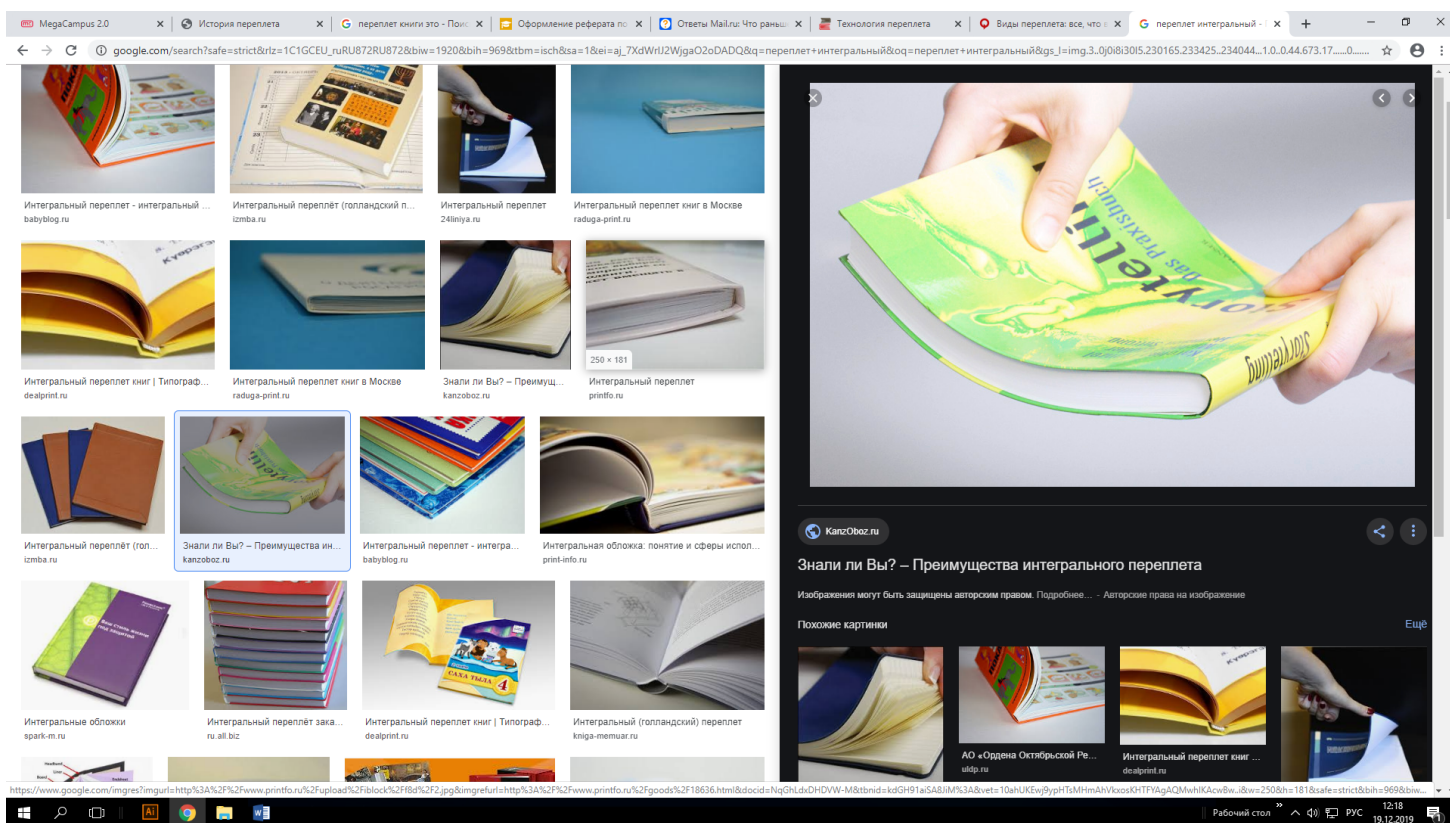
MegaCampus 2.0 | История переплета | переплет книги это - Пои | Оформление реферата по | Ответы Mail.ru: Что раньш | Технология переплета | Виды переплета: все, что | переплет интегральный -

google.com/search?safe=strict&rlz=1C1GCEU_ruRU872RU872&biw=1920&bih=969&tbm=isch&sa=1&ei=aj_7XdWrIJ2WjgaO2oDADQ&q=переплет+интегральный&oq=переплет+интегральный&gs_l=img.3..0j0i8i30l5.230165.233425..234044...1.0..0.44.673.17......0.......

Интегральный переплет - интегральный ...
babyblog.ru

Интегральный переплёт (голландский п...
izmba.ru

Интегральный переплет
24liniya.ru

Интегральный переплет книг в Москве
raduga-print.ru

Интегральный переплет книг | Типограф...
dealprint.ru

Интегральный переплет книг в Москве
raduga-print.ru

Знали ли Вы? – Преимущ...
kanzoboz.ru

250 × 181
Интегральный переплет
printfo.ru

Интегральный переплёт (гол...
izmba.ru

Знали ли Вы? – Преимущества ин...
kanzoboz.ru

Интегральный переплет - интегра...
babyblog.ru

Интегральная обложка: понятие и сферы испол...
print-info.ru

Интегральные обложки
spark-m.ru

Интегральный переплёт зака...
ru.all.biz

САХА ТЫЛА 4
Интегральный переплет книг | Типограф...
dealprint.ru

Интегральный (голландский) переплет
kniga-memuar.ru

Storytelling das Praxisbuch

KanzOboz.ru

Знали ли Вы? – Преимущества интегрального переплета

Изображения могут быть защищены авторским правом. Подробнее... - Авторские права на изображение

Похожие картинки
Ещё

АО «Ордена Октябрьской Ре...
uldp.ru

Интегральный переплет книг ...
dealprint.ru

https://www.google.com/imgres?imgurl=http%3A%2F%2Fwww.printfo.ru%2Fupload%2Fiblock%2Ff8d%2F2.jpg&imgrefurl=http%3A%2F%2Fwww.printfo.ru%2Fgoods%2F18636.html&docid=NqGhLdxDHDVW-M&tbnid=kdGH91aiSA8JiM%3A&vet=10ahUKEwj9ypHTsMHmAhVkxosKHTFYAgAQMwhIKAcwBw..i&w=250&h=181&safe=strict&bih=969&biw...

Рабочий стол РУС 12:18 19.12.2019